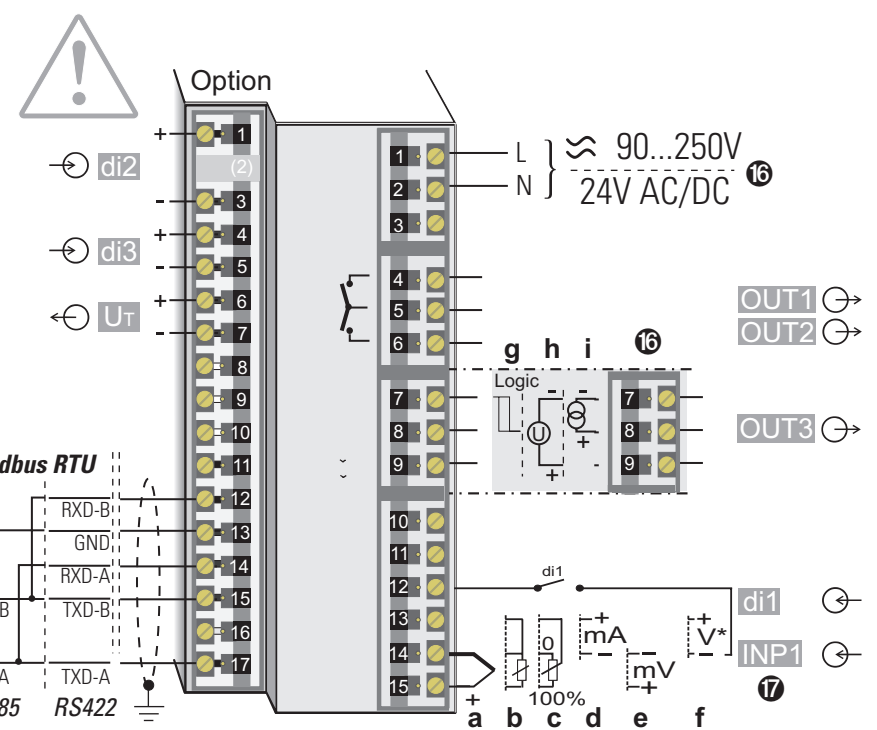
Option

+ 1
di2
(2)
- 3
+ 4
di3
- 5
+ 6
UT
- 7
8
9
10
dbus RTU
11
RXD-B 12
GND 13
RXD-A 14
B TXD-B 15
16
A TXD-A 17
85 RS422

1 L
2 N
3
90...250V
24V AC/DC
⓰

4
5
6
OUT1
OUT2

g h i ⓰
Logic
7
8
9
U
-
+
-
+
-
7
8
9
OUT3

10
11
12
di1
13
14
15
di1
INP1
⓱
0
100%
mA
mV
V*
+
a b c d e f